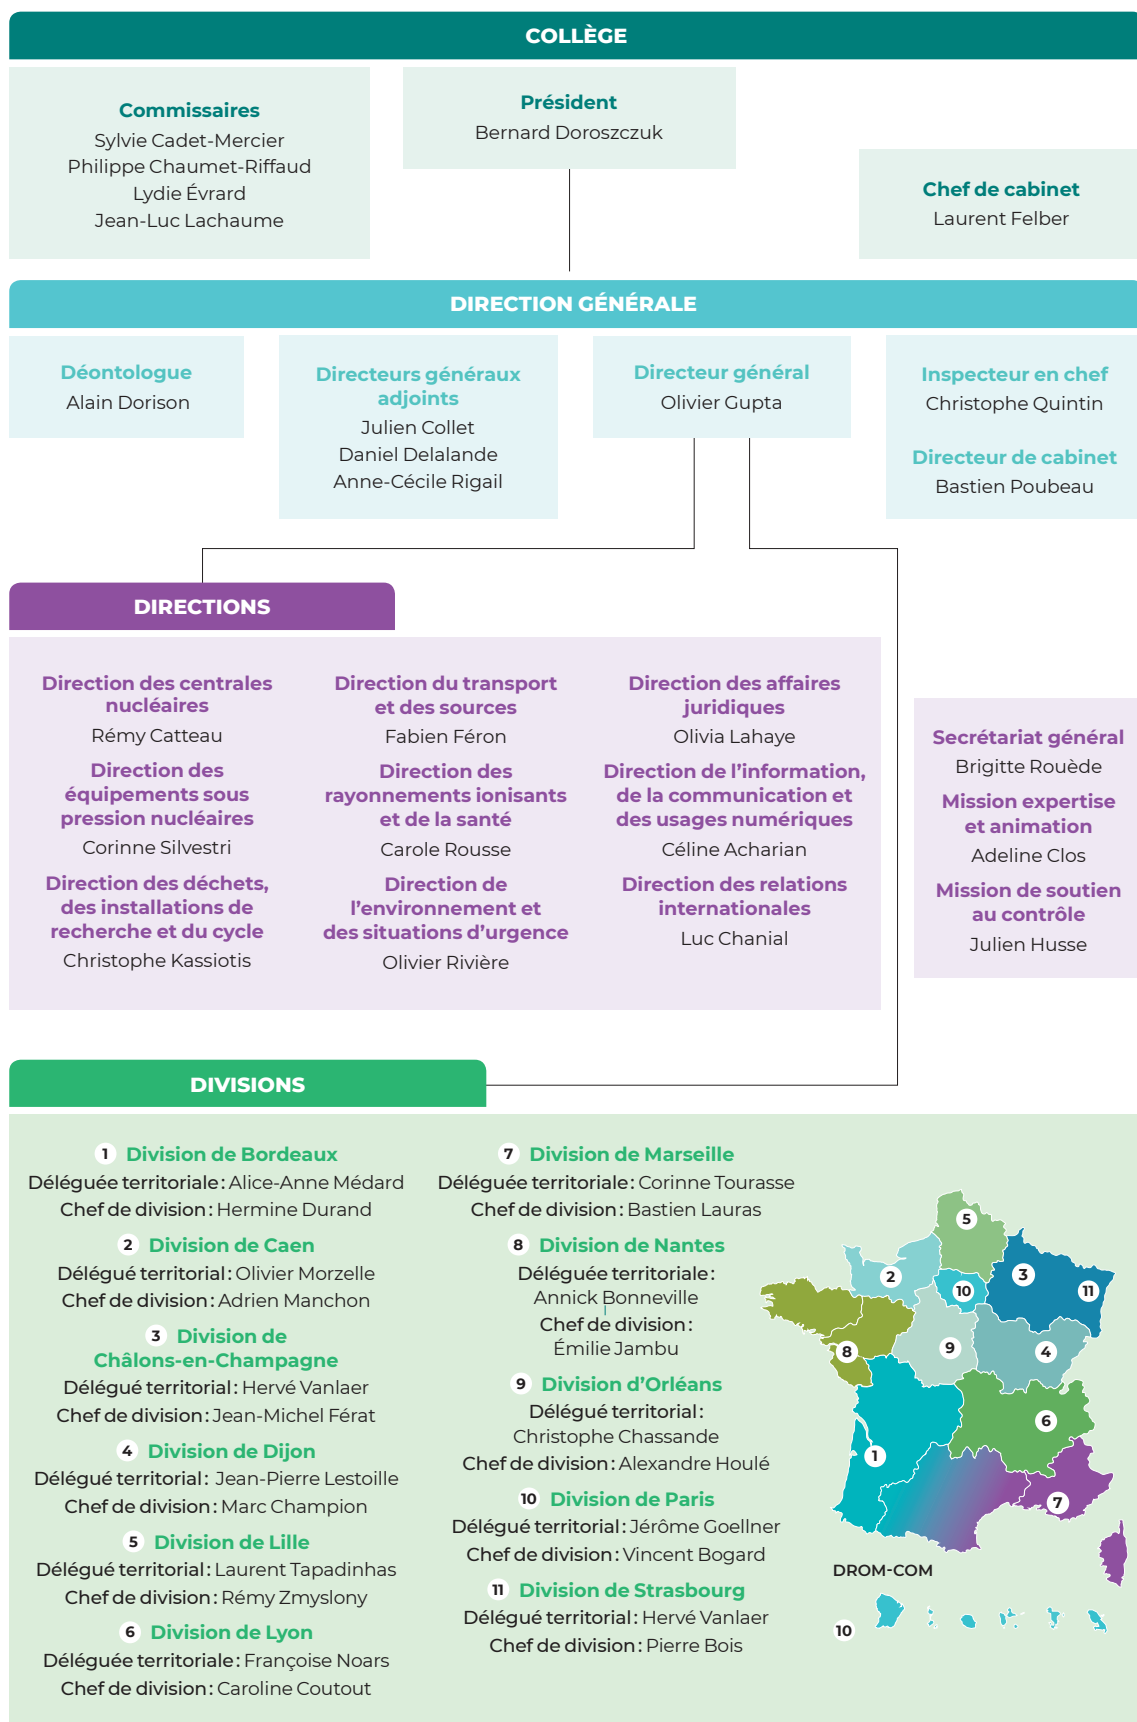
COLLÈGE

Commissaires
Sylvie Cadet-Mercier
Philippe Chaumet-Riffaud
Lydie Évrard
Jean-Luc Lachaume

Président
Bernard Doroszczuk

Chef de cabinet
Laurent Felber

DIRECTION GÉNÉRALE

Déontologue
Alain Dorison

Directeurs généraux adjoints
Julien Collet
Daniel Delalande
Anne-Cécile Rigail

Directeur général
Olivier Gupta

Inspecteur en chef
Christophe Quintin

Directeur de cabinet
Bastien Poubeau

DIRECTIONS

Direction des centrales nucléaires
Rémy Catteau

Direction des équipements sous pression nucléaires
Corinne Silvestri

Direction des déchets, des installations de recherche et du cycle
Christophe Kassiotis

Direction du transport et des sources
Fabien Féron

Direction des rayonnements ionisants et de la santé
Carole Rousse

Direction de l'environnement et des situations d'urgence
Olivier Rivière

Direction des affaires juridiques
Olivia Lahaye

Direction de l'information, de la communication et des usages numériques
Céline Acharian

Direction des relations internationales
Luc Chanial

Secrétariat général
Brigitte Rouède

Mission expertise et animation
Adeline Clos

Mission de soutien au contrôle
Julien Husse

DIVISIONS

1 Division de Bordeaux
Déléguée territoriale : Alice-Anne Médard
Chef de division : Hermine Durand

2 Division de Caen
Délégué territorial : Olivier Morzelle
Chef de division : Adrien Manchon

3 Division de Châlons-en-Champagne
Délégué territorial : Hervé Vanlaer
Chef de division : Jean-Michel Férat

4 Division de Dijon
Délégué territorial : Jean-Pierre Lestoille
Chef de division : Marc Champion

5 Division de Lille
Délégué territorial : Laurent Tapadinhas
Chef de division : Rémy Zmyslony

6 Division de Lyon
Déléguée territoriale : Françoise Noars
Chef de division : Caroline Coutout

7 Division de Marseille
Déléguée territoriale : Corinne Tourasse
Chef de division : Bastien Lauras

8 Division de Nantes
Déléguée territoriale : Annick Bonneville
Chef de division : Émilie Jambu

9 Division d'Orléans
Délégué territorial : Christophe Chassande
Chef de division : Alexandre Houlé

10 Division de Paris
Délégué territorial : Jérôme Goellner
Chef de division : Vincent Bogard

11 Division de Strasbourg
Délégué territorial : Hervé Vanlaer
Chef de division : Pierre Bois

5 2 3 10 11 8 9 4 6 1 7

DROM-COM
10